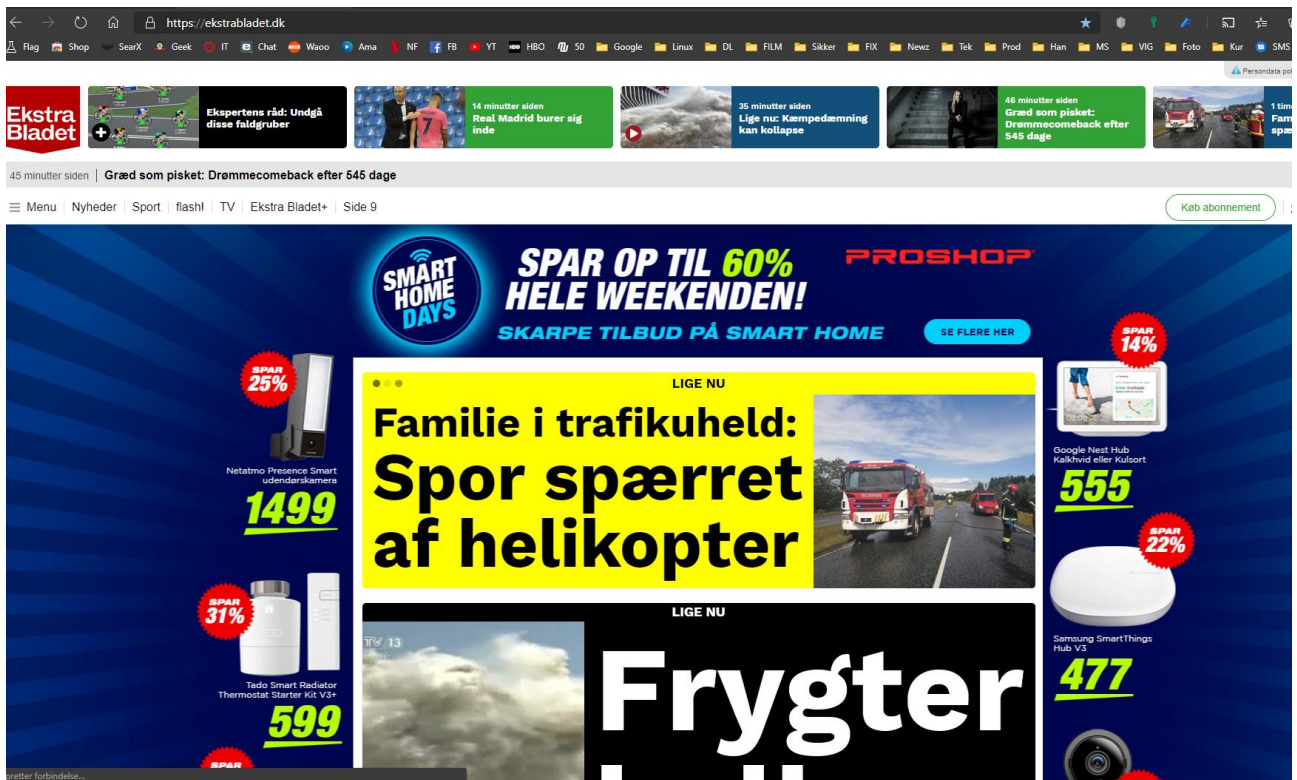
https://ekstrabladet.dk

Flag Shop SearX Geek IT Chat Waoo Ama NF FB YT HBO 50 Google Linux DL FILM Sikker FIX Newz Tek Prod Han MS VIG Foto Kur SMS

Persondata po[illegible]

Ekstra Bladet

Ekspertens råd: Undgå disse faldgruber

14 minutter siden
Real Madrid burer sig inde

35 minutter siden
Lige nu: Kæmpedæmning kan kollapse

46 minutter siden
Græd som pisket: Drømmecomeback efter 545 dage

1 time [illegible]
Fam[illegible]
spæ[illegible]

45 minutter siden | Græd som pisket: Drømmecomeback efter 545 dage

Menu | Nyheder | Sport | flash! | TV | Ekstra Bladet+ | Side 9

Køb abonnement

SMART HOME DAYS

SPAR OP TIL 60% HELE WEEKENDEN!

PROSHOP

SKARPE TILBUD PÅ SMART HOME

SE FLERE HER

SPAR 25%

Netatmo Presence Smart udendørskamera

1499

SPAR 31%

Tado Smart Radiator Thermostat Starter Kit V3+

599

SPAR

LIGE NU

Familie i trafikuheld: Spor spærret af helikopter

LIGE NU

TV 13

Frygter

SPAR 14%

Google Nest Hub Kalkhvid eller Kulsort

555

SPAR 22%

Samsung SmartThings Hub V3

477

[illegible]retter forbindelse...